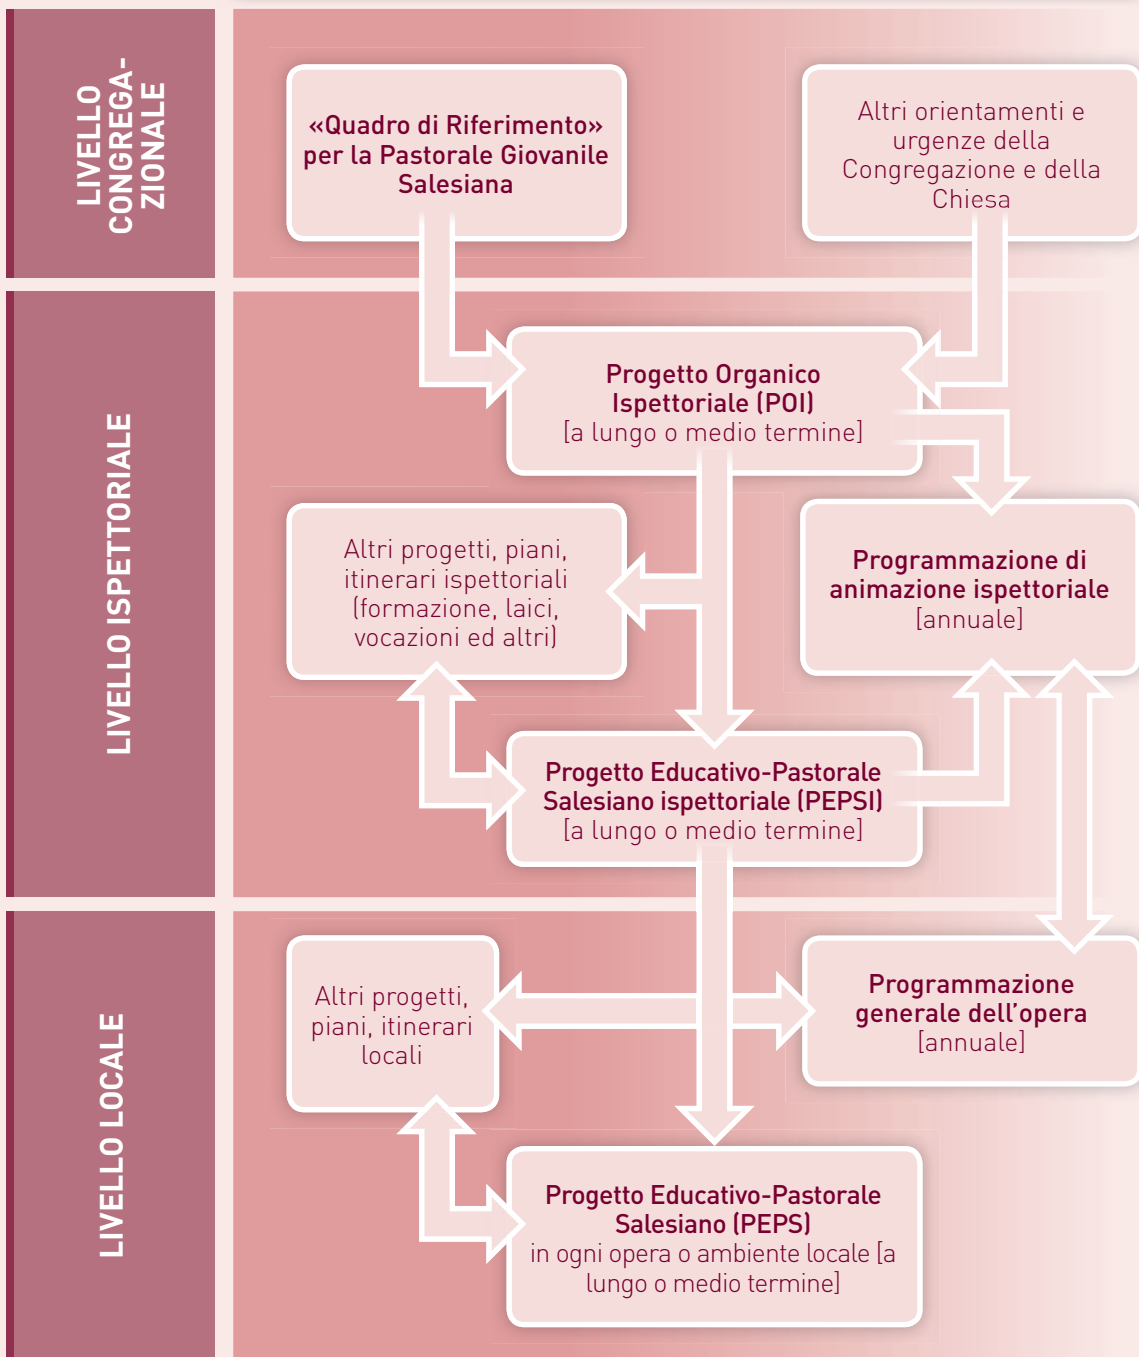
LIVELLO CONGREGAZIONALE

«Quadro di Riferimento» per la Pastorale Giovanile Salesiana

Altri orientamenti e urgenze della Congregazione e della Chiesa

LIVELLO ISPETTORIALE

Progetto Organico Ispettoriale (POI) [a lungo o medio termine]

Altri progetti, piani, itinerari ispettoriali (formazione, laici, vocazioni ed altri)

Programmazione di animazione ispettoriale [annuale]

Progetto Educativo-Pastorale Salesiano ispettoriale (PEPSI) [a lungo o medio termine]

LIVELLO LOCALE

Altri progetti, piani, itinerari locali

Programmazione generale dell'opera [annuale]

Progetto Educativo-Pastorale Salesiano (PEPS) in ogni opera o ambiente locale [a lungo o medio termine]